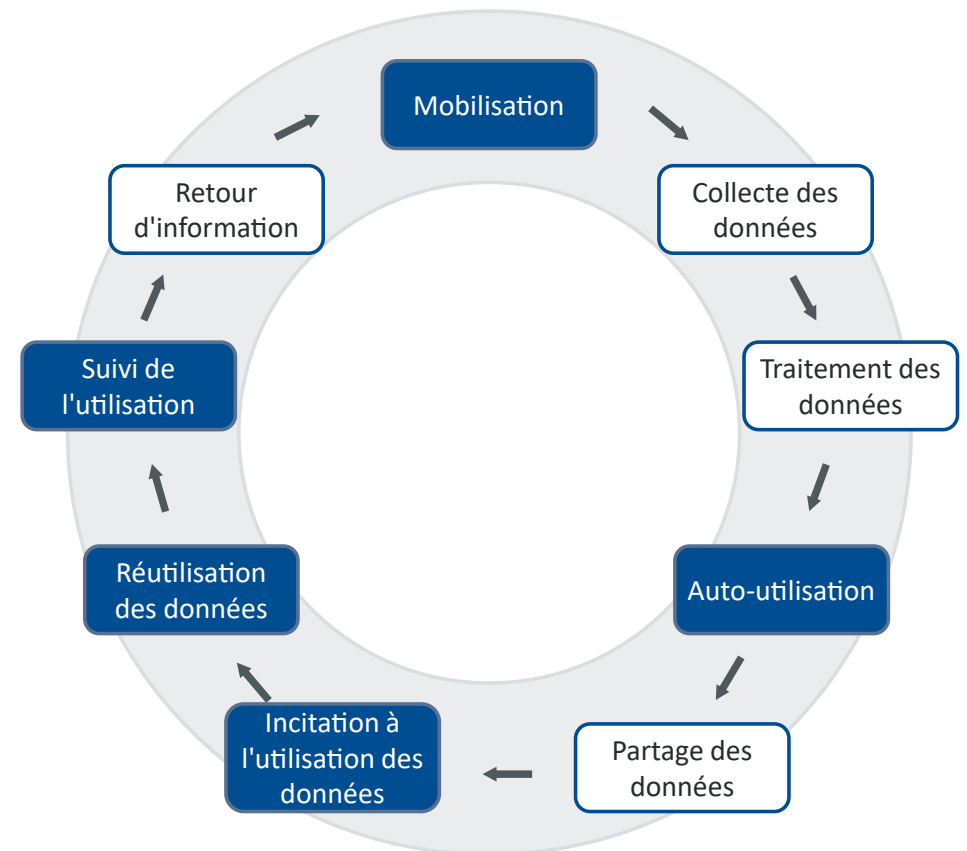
Mobilisation

Collecte des données

Traitement des données

Auto-utilisation

Partage des données

Incitation à l'utilisation des données

Réutilisation des données

Suivi de l'utilisation

Retour d'information